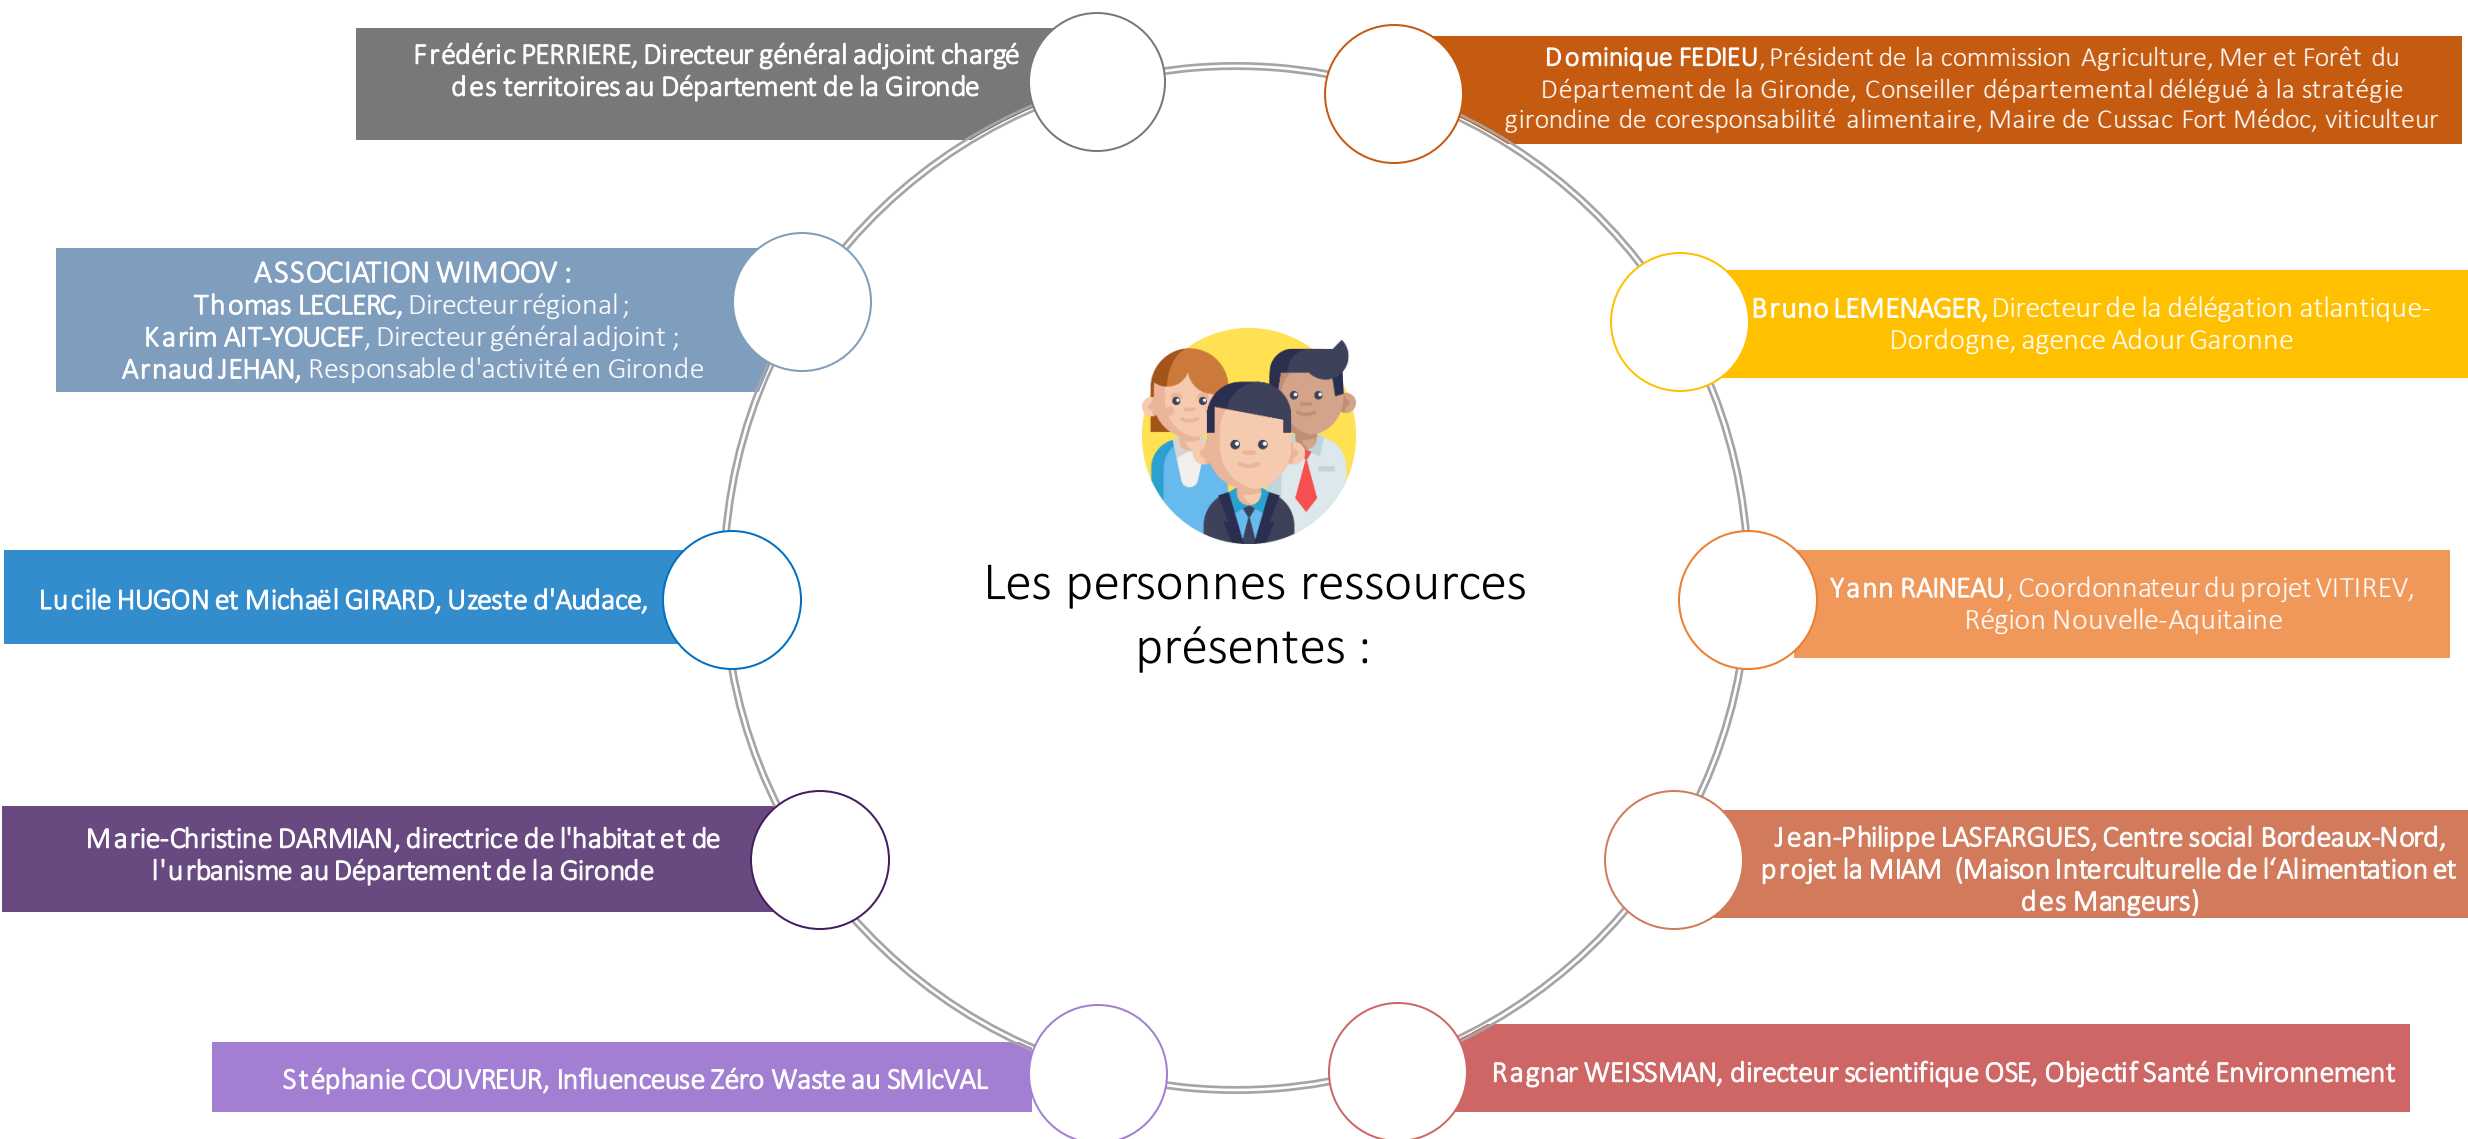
Les personnes ressources présentes :

Frédéric PERRIERE, Directeur général adjoint chargé des territoires au Département de la Gironde

Dominique FEDIEU, Président de la commission Agriculture, Mer et Forêt du Département de la Gironde, Conseiller départemental délégué à la stratégie girondine de coresponsabilité alimentaire, Maire de Cussac Fort Médoc, viticulteur

ASSOCIATION WIMOOV :
Thomas LECLERC, Directeur régional ;
Karim AIT-YOUCEF, Directeur général adjoint ;
Arnaud JEHAN, Responsable d'activité en Gironde

Bruno LEMENAGER, Directeur de la délégation atlantique-Dordogne, agence Adour Garonne

Lucile HUGON et Michaël GIRARD, Uzeste d'Audace,

Yann RAINEAU, Coordonnateur du projet VITIREV, Région Nouvelle-Aquitaine

Marie-Christine DARMIAN, directrice de l'habitat et de l'urbanisme au Département de la Gironde

Jean-Philippe LASFARGUES, Centre social Bordeaux-Nord, projet la MIAM (Maison Interculturelle de l'Alimentation et des Mangeurs)

Stéphanie COUVREUR, Influenceuse Zéro Waste au SMIcVAL

Ragnar WEISSMAN, directeur scientifique OSE, Objectif Santé Environnement